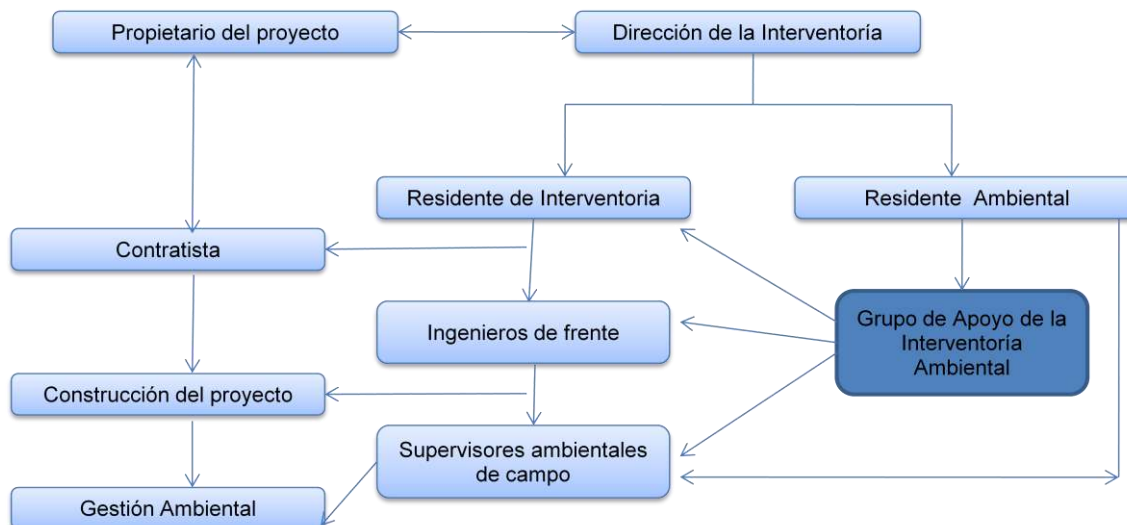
Propietario del proyecto

Dirección de la Interventoría

Residente de Interventoria

Residente Ambiental

Contratista

Ingenieros de frente

Grupo de Apoyo de la Interventoría Ambiental

Construcción del proyecto

Supervisores ambientales de campo

Gestión Ambiental